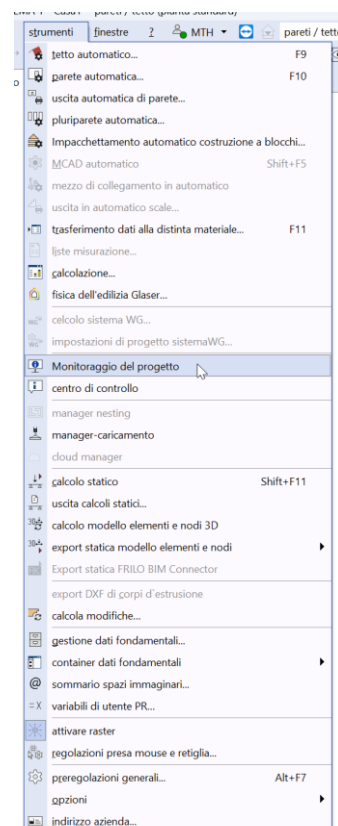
strumenti finestre ? MTH pareti / tetto

tetto automatico... F9
parete automatica... F10
uscita automatica di parete...
pluriparete automatica...
Impacchettamento automatico costruzione a blocchi...
MCAD automatico Shift+F5
mezzo di collegamento in automatico
uscita in automatico scale...
trasferimento dati alla distinta materiale... F11
liste misurazione...
calcolazione...
fisica dell'edilizia Glaser...
calcolo sistema WG...
impostazioni di progetto sistemaWG...
Monitoraggio del progetto
centro di controllo
manager nesting
manager-caricamento
cloud manager
calcolo statico Shift+F11
uscita calcoli statici...
calcolo modello elementi e nodi 3D
export statica modello elementi e nodi
Export statica FRILO BIM Connector
export DXF di corpi d'estrusione
calcola modifiche...
gestione dati fondamentali...
container dati fondamentali
sommario spazi immaginari...
variabili di utente PR...
attivare raster
regolazioni presa mouse e retiglia...
preregolazioni generali... Alt+F7
opzioni
indirizzo azienda...